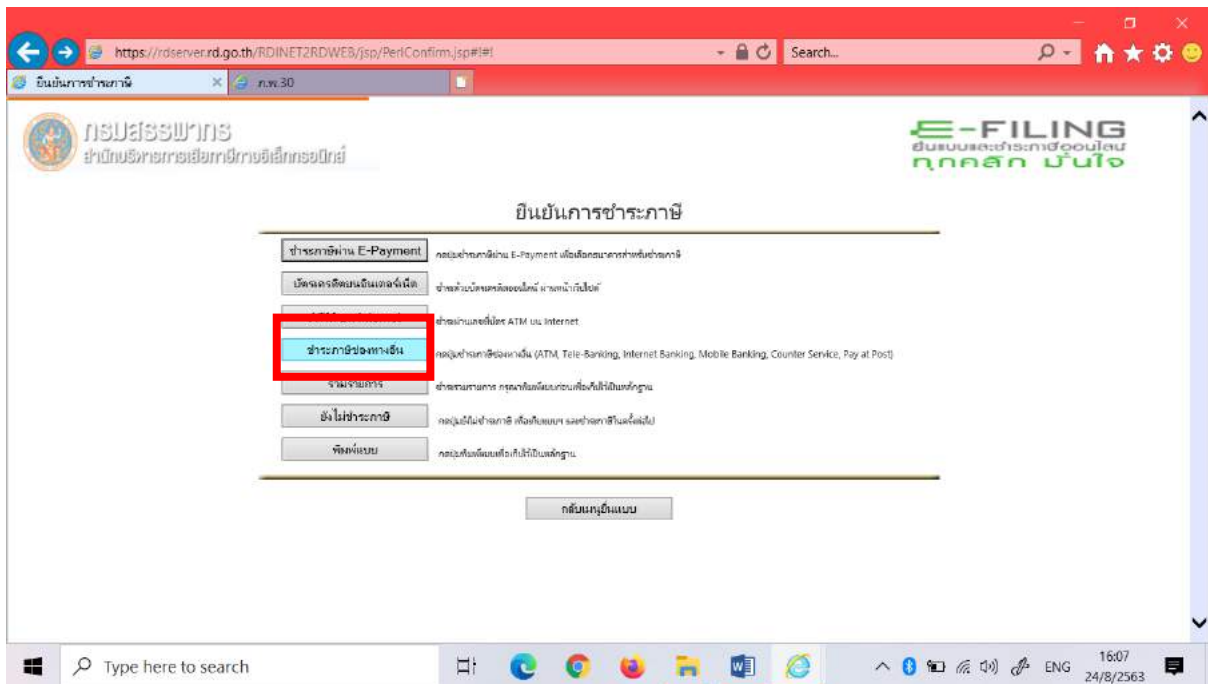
https://rdserver.rd.go.th/RDINET2RDWEB/jsp/PerlConfirm.jsp#!#!

Search...

ยืนยันการชำระภาษี

ภ.พ.30

กรมสรรพากร
สำนักบริหารการเสียภาษีทางอิเล็กทรอนิกส์

E-FILING
ยื่นแบบและชำระภาษีออนไลน์
ทุกคลิก มั่นใจ

ยืนยันการชำระภาษี

| ชำระภาษีผ่าน E-Payment | กดปุ่มชำระภาษีผ่าน E-Payment เพื่อเลือกธนาคารสำหรับชำระภาษี |
|---|---|
| บัตรเครดิตบนอินเตอร์เน็ต | ชำระด้วยบัตรเครดิตออนไลน์ ผ่านหน้าเว็บไซต์ |
| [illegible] | ชำระผ่านเลขที่บัตร ATM บน Internet |
| ชำระภาษีช่องทางอื่น | กดปุ่มชำระภาษีช่องทางอื่น (ATM, Tele-Banking, Internet Banking, Mobile Banking, Counter Service, Pay at Post) |
| รวมรายการ | ชำระรวมรายการ กรุณาพิมพ์แบบก่อนเพื่อเก็บไว้เป็นหลักฐาน |
| ยังไม่ชำระภาษี | กดปุ่มยังไม่ชำระภาษี เพื่อเก็บแบบฯ รอชำระภาษีในครั้งต่อไป |
| พิมพ์แบบ | กดปุ่มพิมพ์แบบเพื่อเก็บไว้เป็นหลักฐาน |

กลับแก้ไขยื่นแบบ

Type here to search

ENG 16:07 24/8/2563